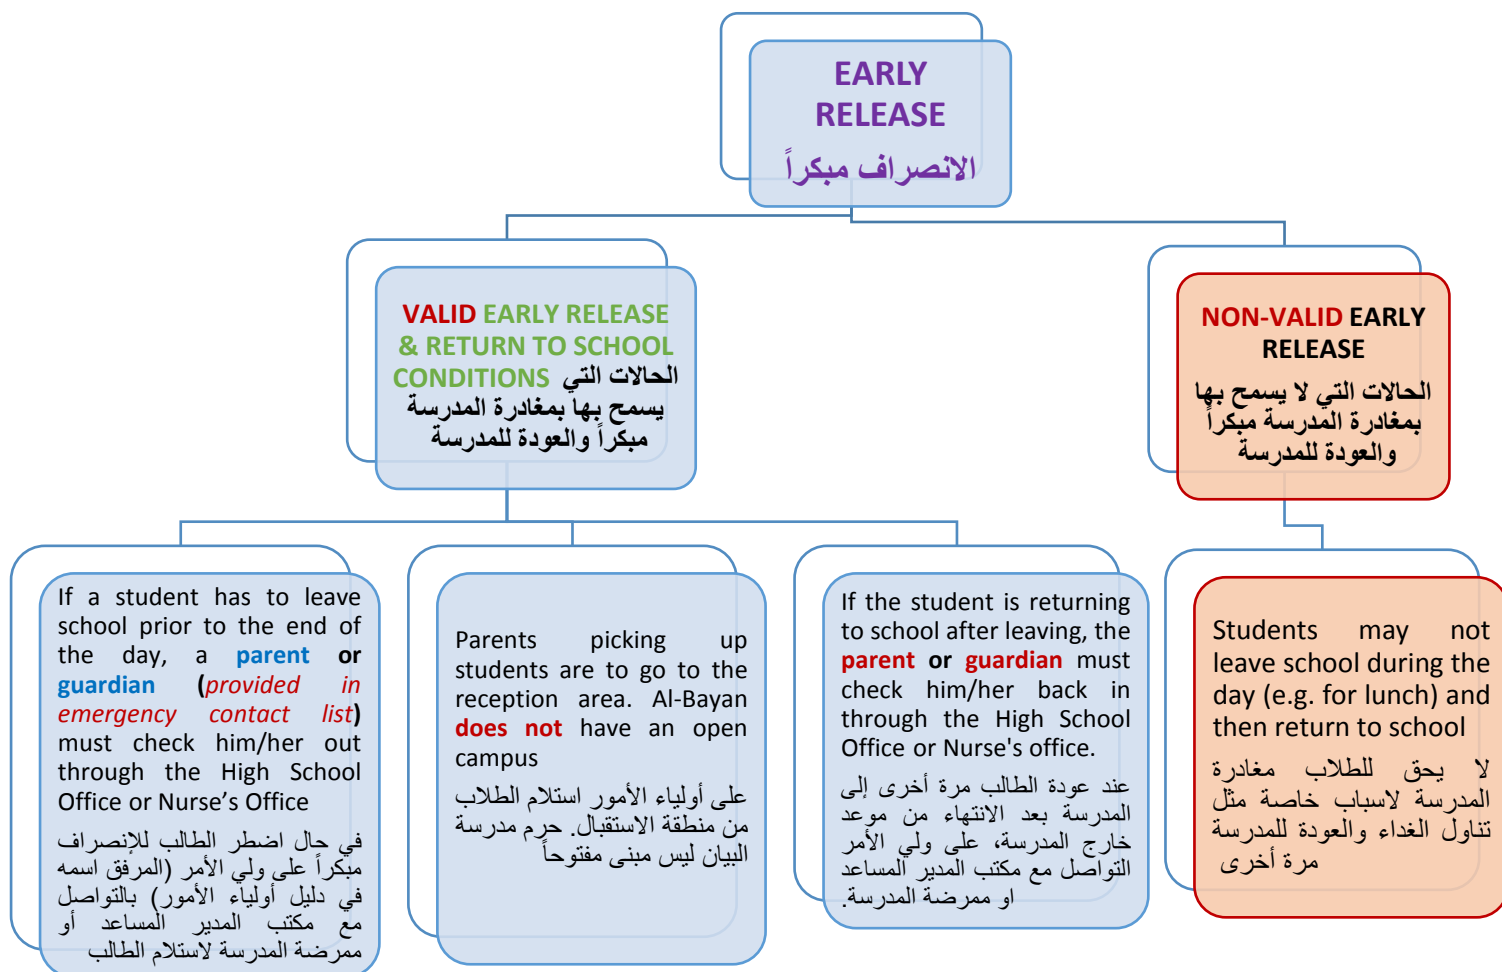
EARLY RELEASE
الانصراف مبكراً

VALID EARLY RELEASE & RETURN TO SCHOOL CONDITIONS الحالات التي يسمح بها بمغادرة المدرسة مبكراً والعودة للمدرسة

NON-VALID EARLY RELEASE
الحالات التي لا يسمح بها بمغادرة المدرسة مبكراً والعودة للمدرسة

If a student has to leave school prior to the end of the day, a parent or guardian (provided in emergency contact list) must check him/her out through the High School Office or Nurse's Office

في حال اضطر الطالب للإنصراف مبكراً على ولي الأمر (المرفق اسمه في دليل أولياء الأمور) بالتواصل مع مكتب المدير المساعد أو ممرضة المدرسة لاستلام الطالب

Parents picking up students are to go to the reception area. Al-Bayan does not have an open campus

على أولياء الأمور استلام الطلاب من منطقة الاستقبال. حرم مدرسة البيان ليس مبنى مفتوحاً

If the student is returning to school after leaving, the parent or guardian must check him/her back in through the High School Office or Nurse's office.

عند عودة الطالب مرة أخرى إلى المدرسة بعد الانتهاء من موعد خارج المدرسة، على ولي الأمر التواصل مع مكتب المدير المساعد او ممرضة المدرسة.

Students may not leave school during the day (e.g. for lunch) and then return to school

لا يحق للطلاب مغادرة المدرسة لاسباب خاصة مثل تناول الغداء والعودة للمدرسة مرة أخرى